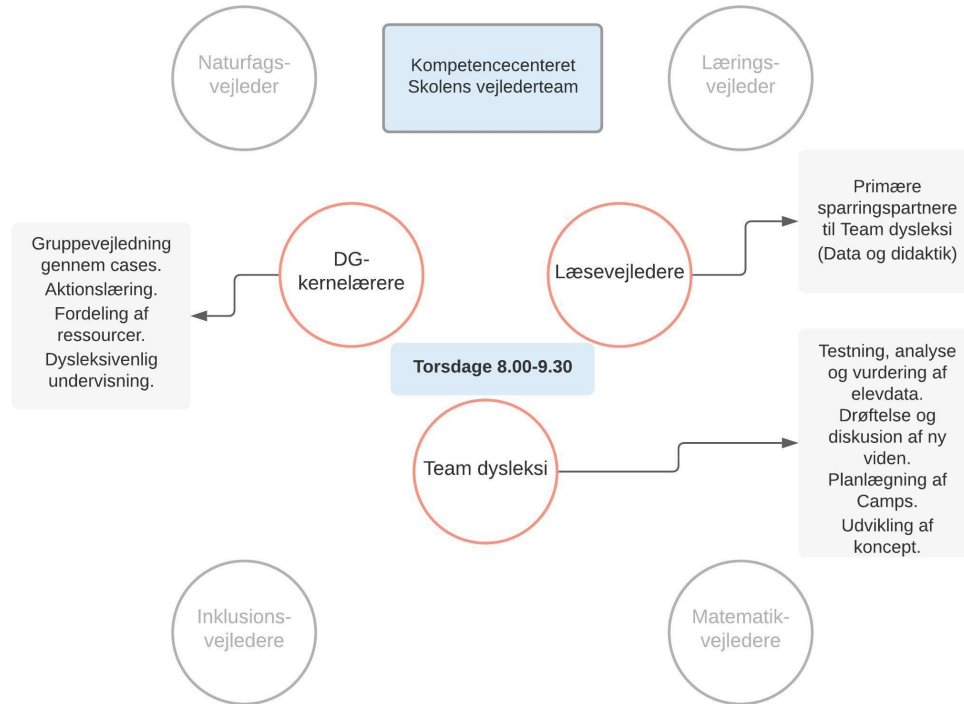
Naturfagsvejleder

Kompetencecenteret
Skolens vejlederteam

Læringsvejleder

Primære sparringspartnere til Team dysleksi (Data og didaktik)

Gruppevejledning gennem cases.
Aktionslæring.
Fordeling af ressourcer.
Dysleksivenlig undervisning.

DG-kernelærere

Læsevejledere

Torsdage 8.00-9.30

Testning, analyse og vurdering af elevdata.
Drøftelse og diskusion af ny viden.
Planlægning af Camps.
Udvikling af koncept.

Team dysleksi

Inklusionsvejledere

Matematikvejledere